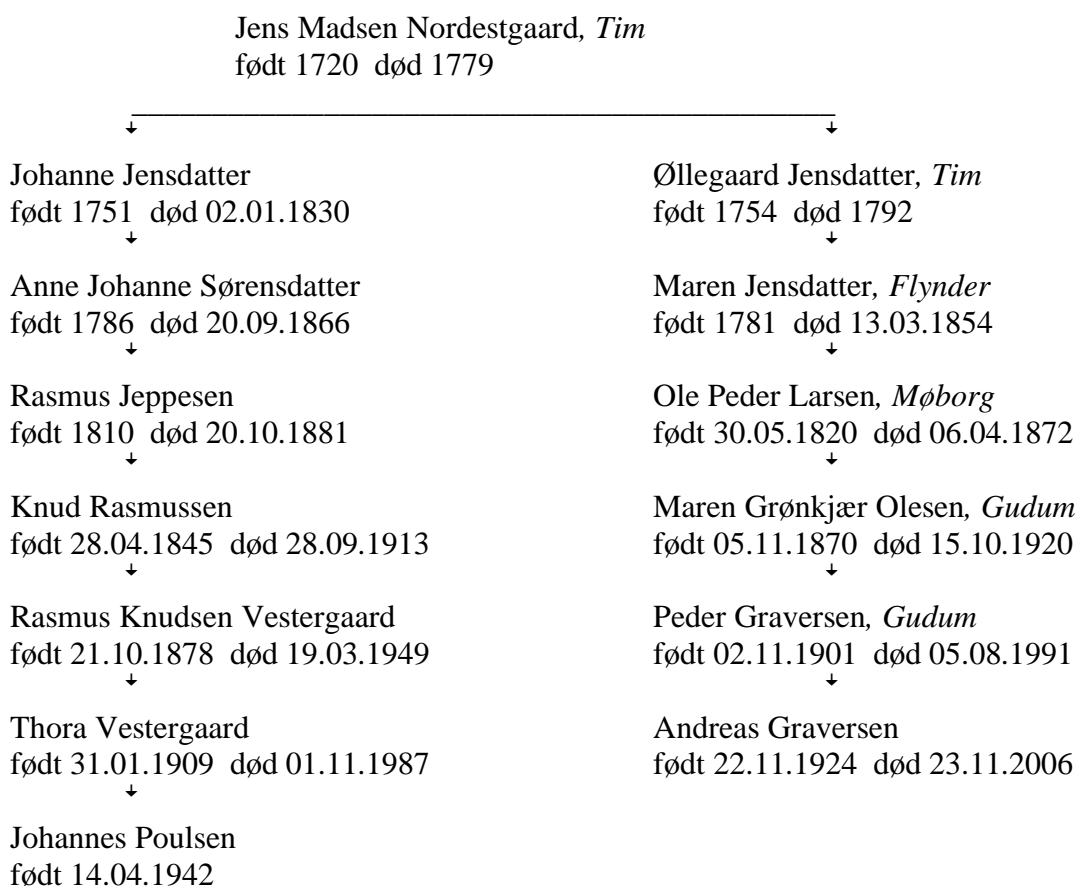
Jens Madsen Nordestgaard, *Tim*
født 1720 død 1779

Johanne Jensdatter
født 1751 død 02.01.1830

Anne Johanne Sørensdatter
født 1786 død 20.09.1866

Rasmus Jeppesen
født 1810 død 20.10.1881

Knud Rasmussen
født 28.04.1845 død 28.09.1913

Rasmus Knudsen Vestergaard
født 21.10.1878 død 19.03.1949

Thora Vestergaard
født 31.01.1909 død 01.11.1987

Johannes Poulsen
født 14.04.1942

Øllegaard Jensdatter, *Tim*
født 1754 død 1792

Maren Jensdatter, *Flynder*
født 1781 død 13.03.1854

Ole Peder Larsen, *Møborg*
født 30.05.1820 død 06.04.1872

Maren Grønkjær Olesen, *Gudum*
født 05.11.1870 død 15.10.1920

Peder Graversen, *Gudum*
født 02.11.1901 død 05.08.1991

Andreas Graversen
født 22.11.1924 død 23.11.2006